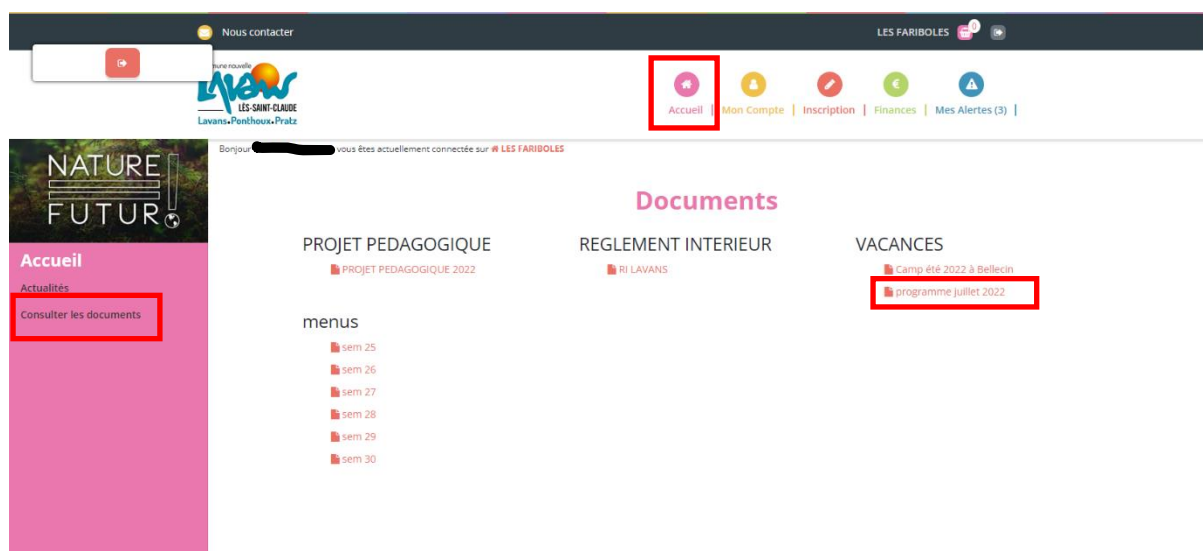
Nous contacter

LES FARIBOLES 0

...une nouvelle
Lavans
LÈS-SAINT-CLAUDE
Lavans.Ponthoux.Pratz

Accueil | Mon Compte | Inscription | Finances | Mes Alertes (3) |

NATURE FUTUR

Accueil

Actualités

Consulter les documents

Bonjour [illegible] vous êtes actuellement connectée sur LES FARIBOLES

Documents

PROJET PEDAGOGIQUE

PROJET PEDAGOGIQUE 2022

REGLEMENT INTERIEUR

RI LAVANS

VACANCES

Camp été 2022 à Bellecin

programme juillet 2022

menus

sem 25

sem 26

sem 27

sem 28

sem 29

sem 30